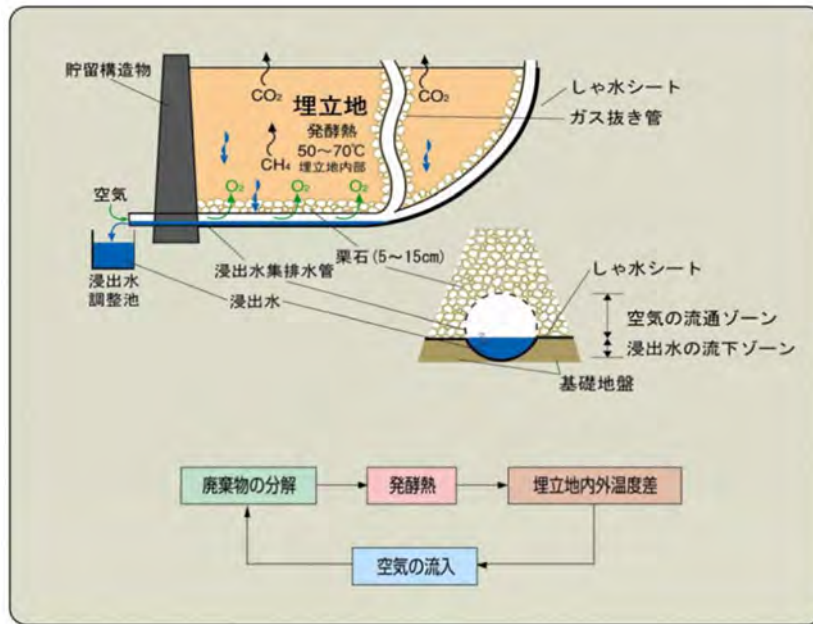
貯留構造物

$CO_2$

埋立地
発酵熱
50～70℃
埋立地内部

$CH_4$

$CO_2$

しゃ水シート

ガス抜き管

空気

$O_2$ $O_2$ $O_2$ $O_2$

浸出水
調整池

浸出水集排水管

浸出水

栗石（5～15cm）

しゃ水シート

空気の流通ゾーン

浸出水の流下ゾーン

基礎地盤

廃棄物の分解

発酵熱

埋立地内外温度差

空気の流入